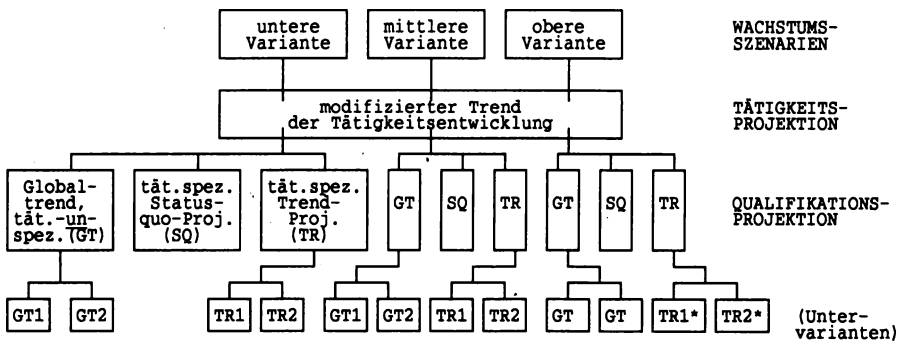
untere Variante

mittlere Variante

obere Variante

WACHSTUMS-SZENARIEN

modifizierter Trend der Tätigkeitsentwicklung

TÄTIGKEITS-PROJEKTION

Global-trend, tät.-unspez. (GT)

tät.spez. Status-quo-Proj. (SQ)

tät.spez. Trend-Proj. (TR)

GT

SQ

TR

GT

SQ

TR

QUALIFIKATIONS-PROJEKTION

GT1

GT2

TR1

TR2

GT1

GT2

TR1

TR2

GT

GT

TR1*

TR2*

(Untervarianten)